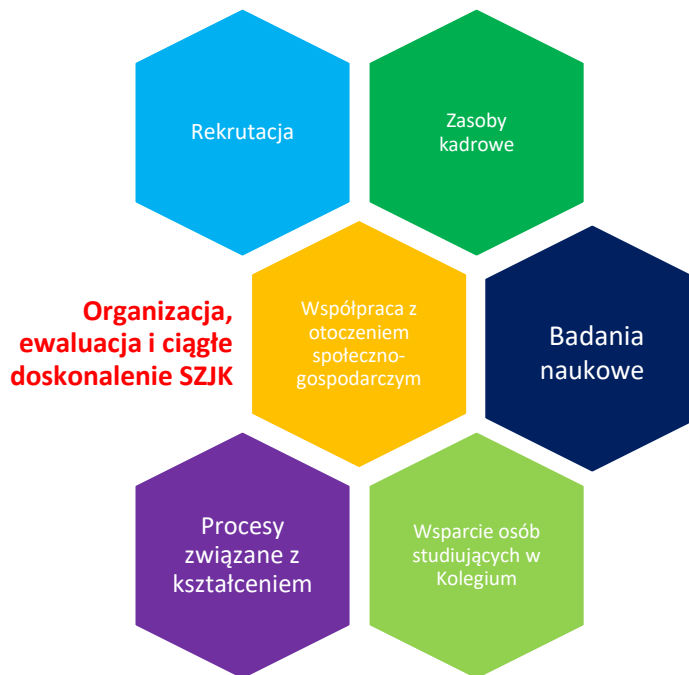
Rekrutacja

Zasoby kadrowe

Organizacja, ewaluacja i ciągłe doskonalenie SZJK

Współpraca z otoczeniem społeczno-gospodarczym

Badania naukowe

Procesy związane z kształceniem

Wsparcie osób studiujących w Kolegium